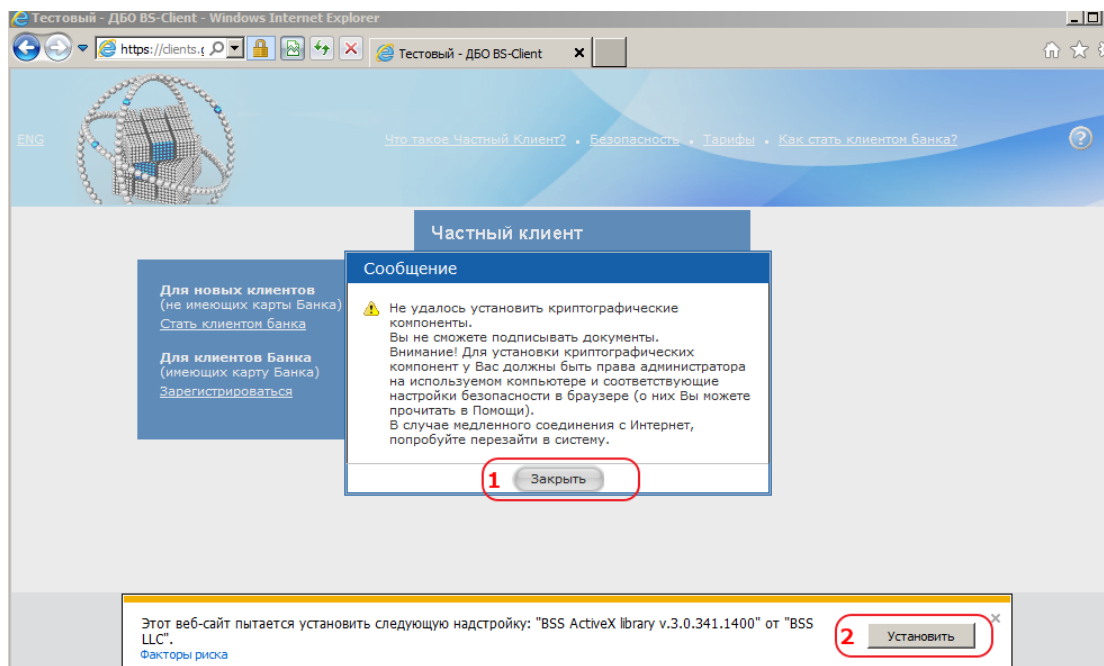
Тестовый - ДБО BS-Client - Windows Internet Explorer

https://clients.

Тестовый - ДБО BS-Client

ENG

Что такое Частный Клиент? • Безопасность • Тарифы • Как стать клиентом банка?

Частный клиент

Для новых клиентов
(не имеющих карты Банка)
Стать клиентом банка

Для клиентов Банка
(имеющих карту Банка)
Зарегистрироваться

Сообщение

Не удалось установить криптографические компоненты.
Вы не сможете подписывать документы.
Внимание! Для установки криптографических компонент у Вас должны быть права администратора на используемом компьютере и соответствующие настройки безопасности в браузере (о них Вы можете прочитать в Помощи).
В случае медленного соединения с Интернет, попробуйте перезайти в систему.

1 Закрыть

Этот веб-сайт пытается установить следующую надстройку: "BSS ActiveX library v.3.0.341.1400" от "BSS LLC".
Факторы риска

2 Установить